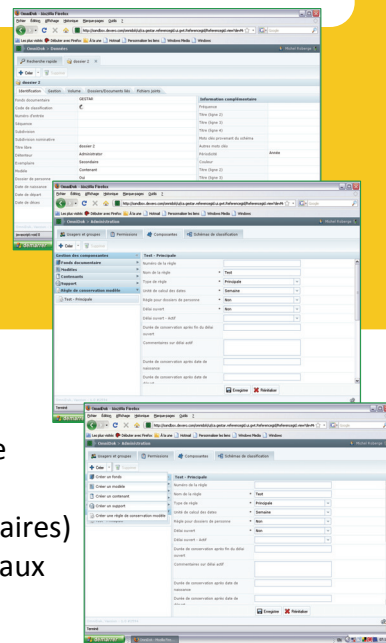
OmadEdit - Mozilla Firefox
Fichier Édition Affichage Historique Marque-pages Outils ?
Dossiers
Recherche rapide
dossier 2
Créer
dossier 2
Identification Gestion Volume Dossiers/Documents liés Fichiers joints
Fonds documentaire GESTAK
Code de classification
Numéro d'entrée
Séquence
Subdivision
Subdivision normative
Titre libre dossier 2
Détenteur Administrator
Exemplaire Secondaire
Modèle Conteneur
Dossier de personne Oui
Date de naissance
Date de départ
Date de décès
Information complémentaire
Fréquence
Titre (ligne 1)
Titre (ligne 2)
Titre (ligne 3)
Titre (ligne 4)
Mots clés provenant du schéma
Autres mots clés
Périodicité Année
Couleur
Titre (ligne 5)
Titre (ligne 6)
Titre (ligne 7)
Usagers et groupes Permissions Composantes Schémas de classification
Créer
Gestion des composantes
Fonds documentaire
Modèles
Contenants
Support
Règle de conservation modèle
Test - Principale
Numéro de la règle
Nom de la règle Test
Type de règle Principale
Unité de calcul des dates Semaine
Règle pour dossiers de personne Non
Délai ouvert Non
Délai ouvert - Actif
Durée de conservation après fin du délai ouvert
Commentaires sur délai actif
Durée de conservation après date de naissance
Durée de conservation après date de décès
Enregistrer Réinitialiser
Terminé
Créer un fonds
Créer un modèle
Créer un contenant
Créer un support
Créer une règle de conservation modèle
e
aires)
aux